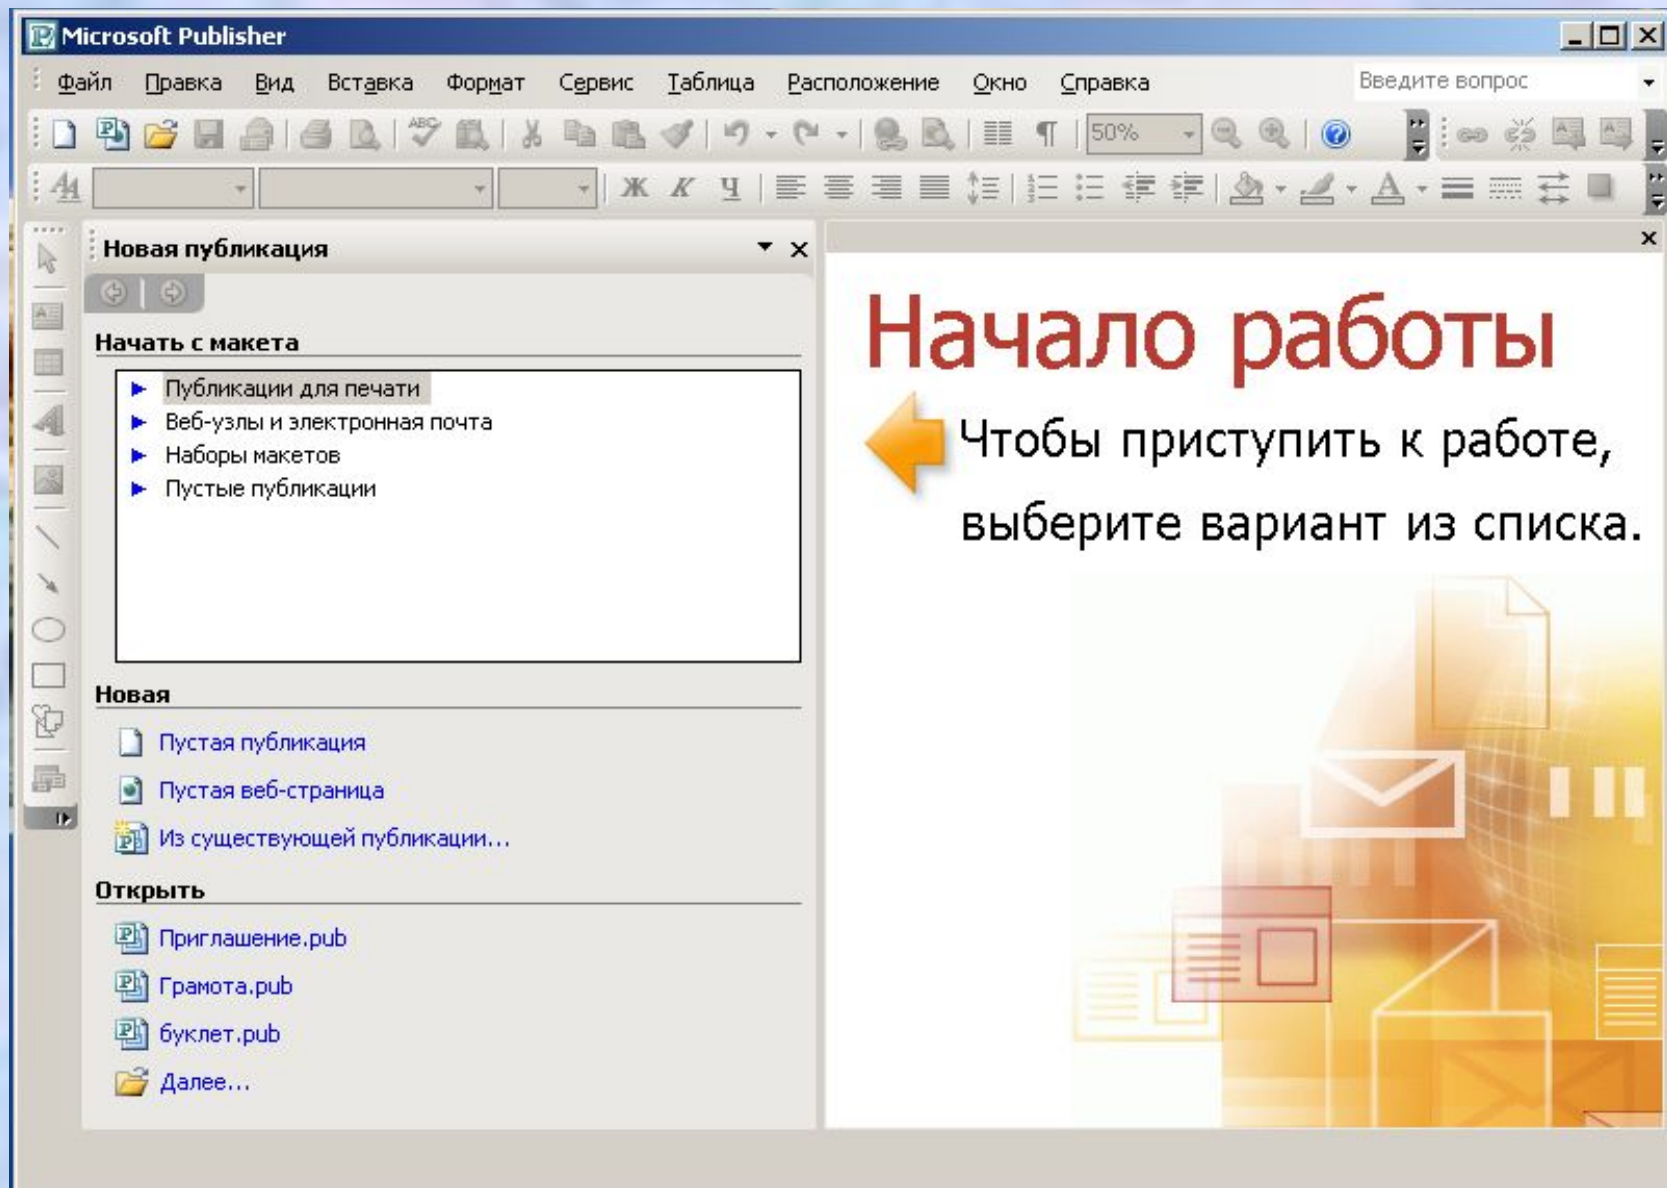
Microsoft Publisher

Файл Правка Вид Вставка Формат Сервис Таблица Расположение Окно Справка

Введите вопрос

50%

Ж К Ч

Новая публикация

Начать с макета

Публикации для печати
Веб-узлы и электронная почта
Наборы макетов
Пустые публикации

Новая

Пустая публикация
Пустая веб-страница
Из существующей публикации...

Открыть

Приглашение.pub
Грамота.pub
буклет.pub
Далее...

Начало работы

Чтобы приступить к работе, выберите вариант из списка.